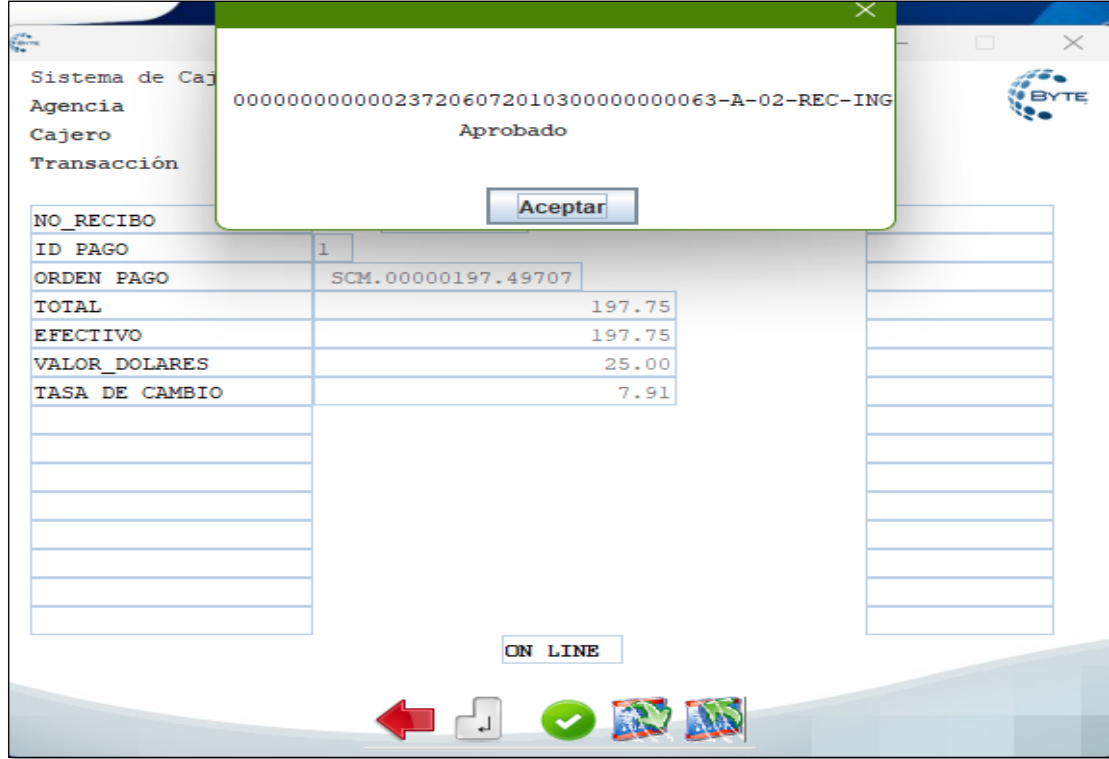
Sistema de Caj
Agencia
Cajero
Transacción

BYTE

0000000000002372060720103000000000063-A-02-REC-ING
Aprobado

Aceptar

| NO_RECIBO | |
|---|---|
| ID PAGO | 1 |
| ORDEN PAGO | SCM.00000197.49707 |
| TOTAL | 197.75 |
| EFECTIVO | 197.75 |
| VALOR_DOLARES | 25.00 |
| TASA DE CAMBIO | 7.91 |

ON LINE